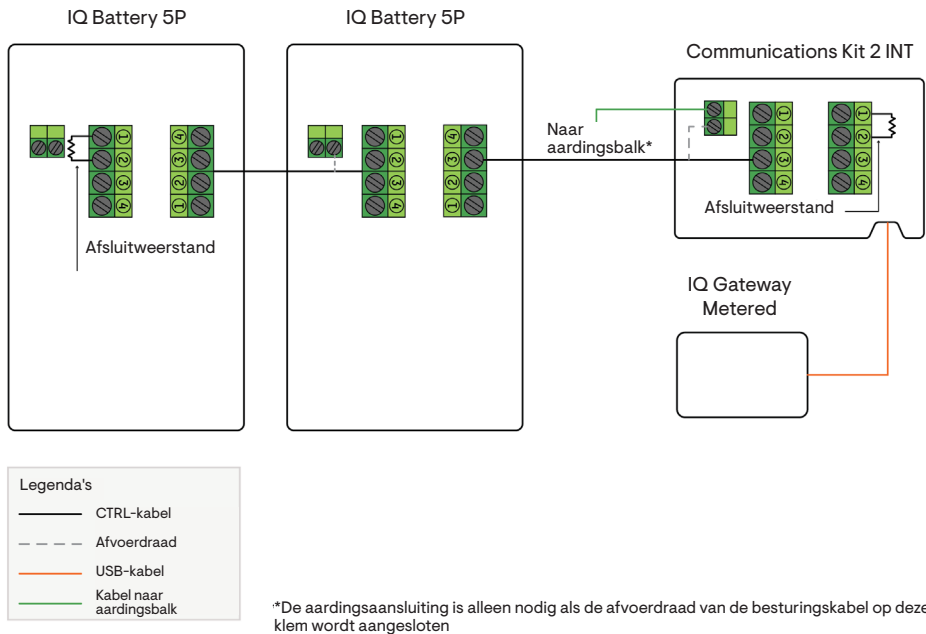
IQ Battery 5P

IQ Battery 5P

Communications Kit 2 INT

1 2 3 4

4 3 2 1

1 2 3 4

4 3 2 1

1 2 3 4

1 2 3 4

Afsluitweerstand

Naar aardingsbalk*

Afsluitweerstand

IQ Gateway Metered

Legenda's

CTRL-kabel

Afvoerdraad

USB-kabel

Kabel naar aardingsbalk

*De aardingsaansluiting is alleen nodig als de afvoerdraad van de besturingskabel op deze klem wordt aangesloten